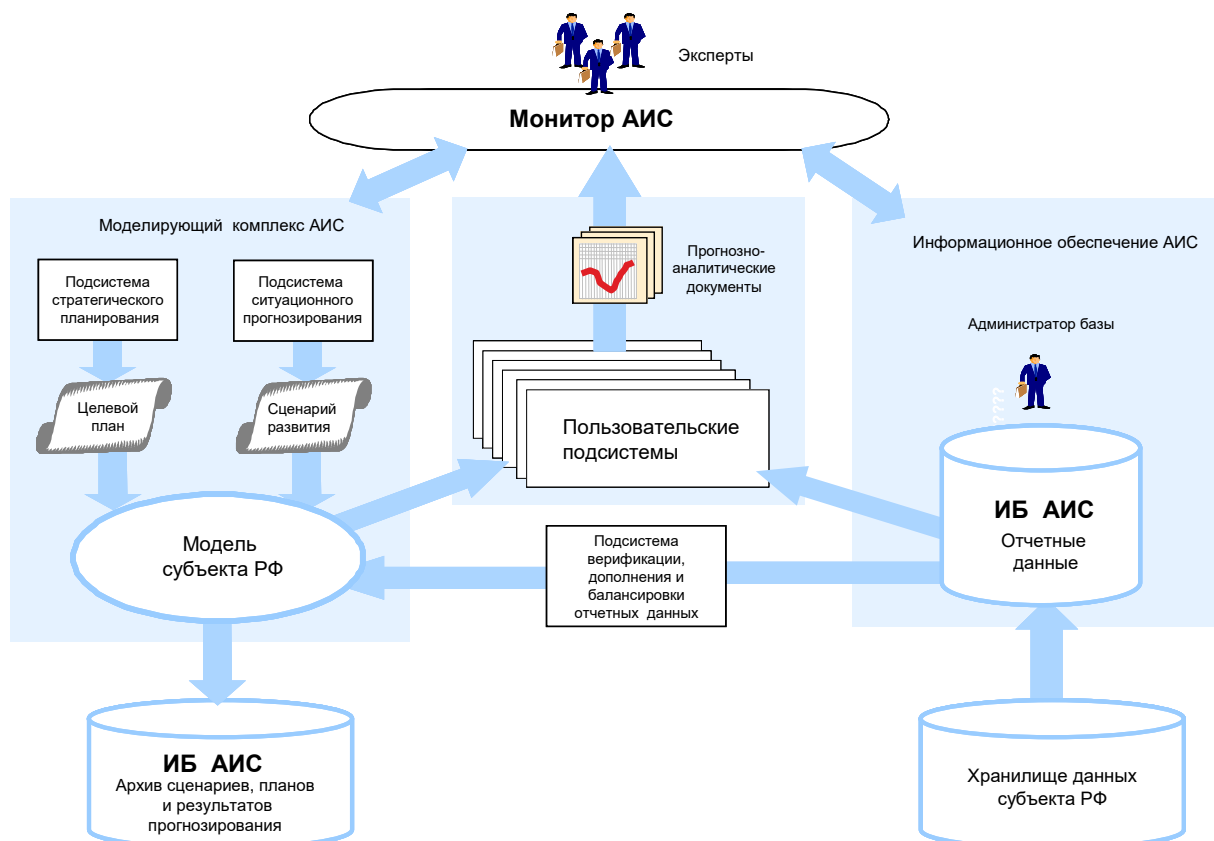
Эксперты

Монитор АИС

Моделирующий комплекс АИС

Подсистема стратегического планирования

Подсистема ситуационного прогнозирования

Целевой план

Сценарий развития

Прогнозно-аналитические документы

Пользовательские подсистемы

Информационное обеспечение АИС

Администратор базы

????

ИБ АИС
Отчетные данные

Модель субъекта РФ

Подсистема верификации, дополнения и балансировки отчетных данных

ИБ АИС
Архив сценариев, планов и результатов прогнозирования

Хранилище данных субъекта РФ